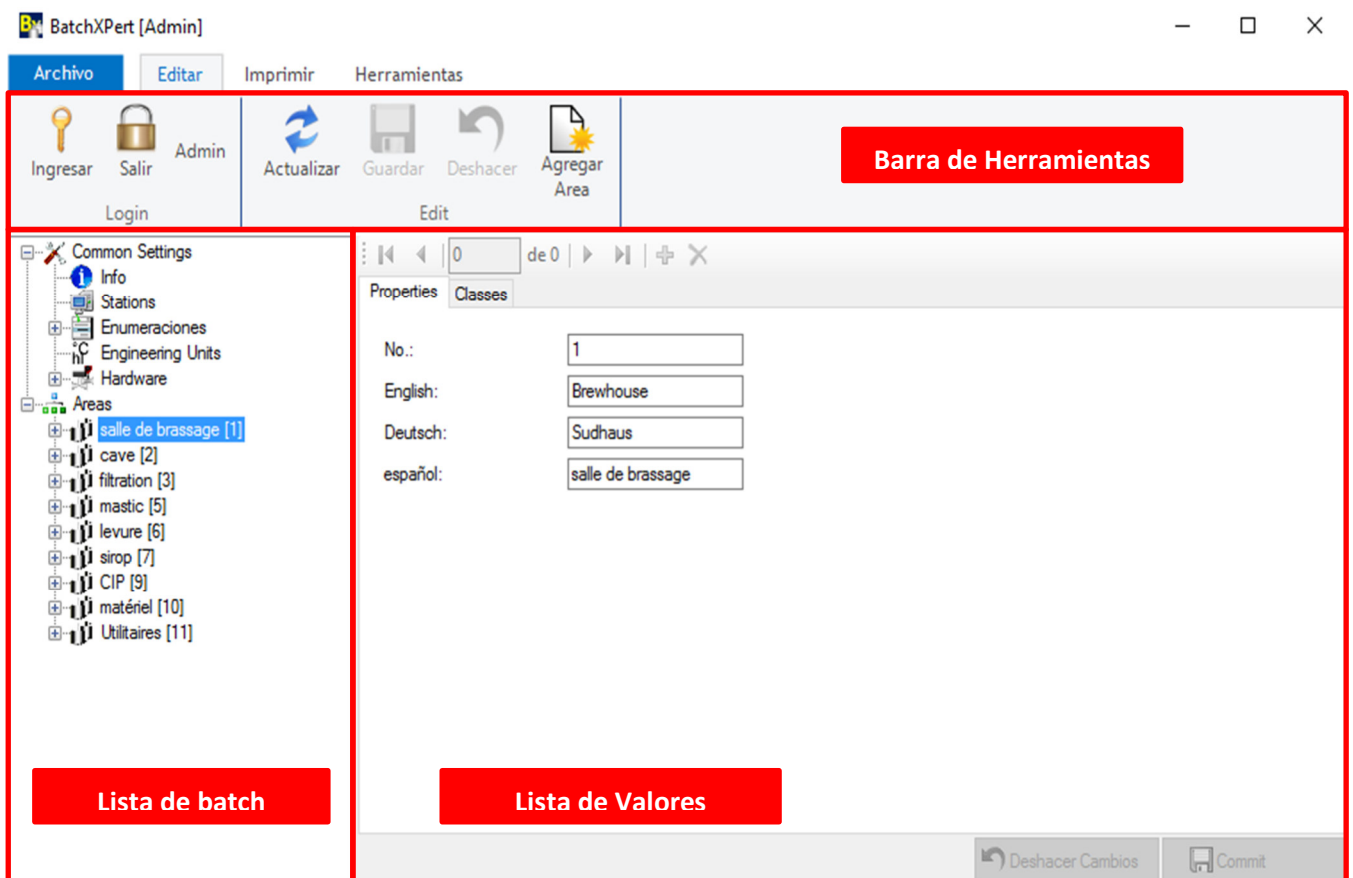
BatchXPert [Admin]

Archivo Editar Imprimir Herramientas

Ingresar Salir Admin
Login

Actualizar Guardar Deshacer Agregar Area
Edit

Barra de Herramientas

Common Settings
Info
Stations
Enumeraciones
Engineering Units
Hardware
Areas
salle de brassage [1]
cave [2]
filtration [3]
mastic [5]
levure [6]
sirop [7]
CIP [9]
matériel [10]
Utilitaires [11]

0 de 0

Properties Classes

| | |
|---|---|
| No.: | 1 |
| English: | Brewhouse |
| Deutsch: | Sudhaus |
| español: | salle de brassage |

Lista de batch

Lista de Valores

Deshacer Cambios Commit